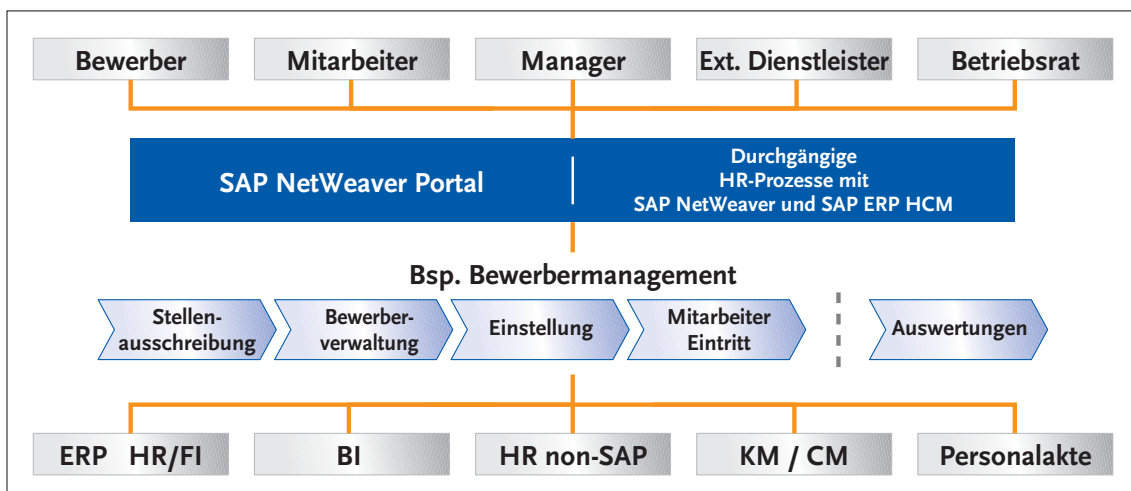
Bewerber

Mitarbeiter

Manager

Ext. Dienstleister

Betriebsrat

SAP NetWeaver Portal

Durchgängige HR-Prozesse mit SAP NetWeaver und SAP ERP HCM

Bsp. Bewerbermanagement

Stellenausschreibung

Bewerberverwaltung

Einstellung

Mitarbeiter Eintritt

Auswertungen

ERP HR/FI

BI

HR non-SAP

KM / CM

Personalakte